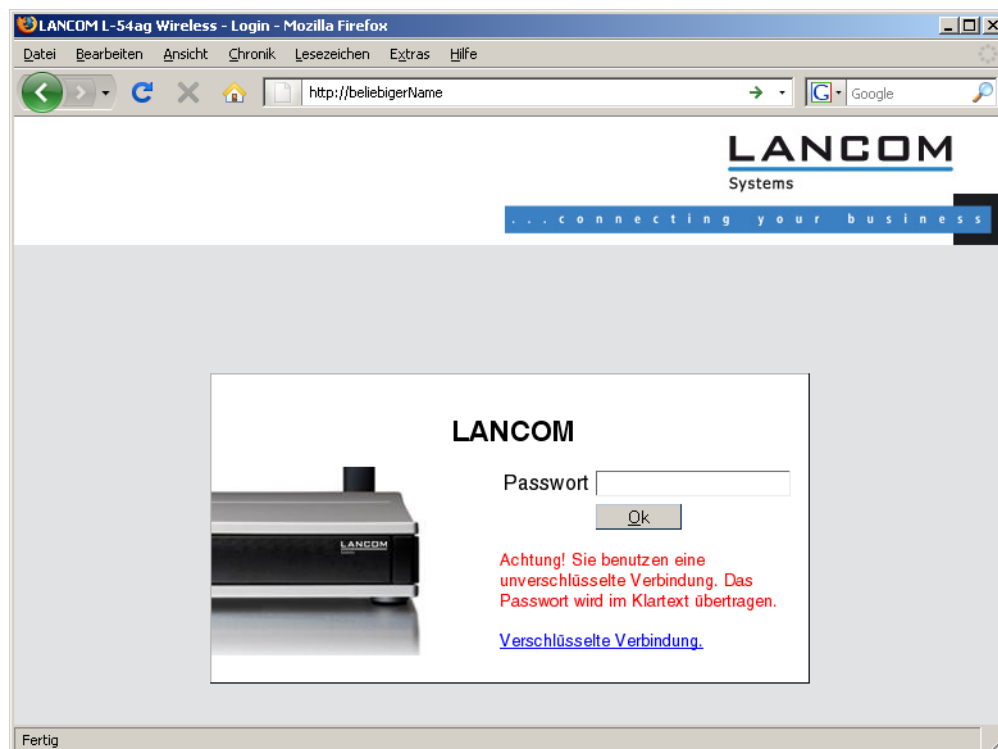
LANCOM L-54ag Wireless - Login - Mozilla Firefox

Datei Bearbeiten Ansicht Chronik Lesezeichen Extras Hilfe

http://beliebigerName

Google

LANCOM
Systems

...connecting your business

LANCOM

LANCOM

Passwort

Ok

Achtung! Sie benutzen eine unverschlüsselte Verbindung. Das Passwort wird im Klartext übertragen.

Verschlüsselte Verbindung.

Fertig